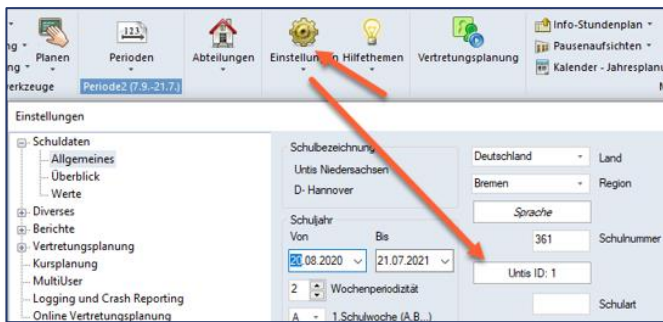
ng
ng
Planen
Perioden
Abteilungen
Einstellun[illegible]n
Hilfethemen
Vertretungsplanung
Info-Stundenplan
Pausenaufsichten
Kalender - Jahresplanu
erkzeuge
Periode2 (7.9.-21.7.)

Einstellungen

Schuldaten
Allgemeines
Überblick
Werte
Diverses
Berichte
Vertretungsplanung
Kursplanung
MultiUser
Logging und Crash Reporting
Online Vertretungsplanung

Schulbezeichnung
Untis Niedersachsen
D- Hannover

Deutschland
Land
Bremen
Region
Sprache
361
Schulnummer
Untis ID: 1
Schulart

Schuljahr
Von
Bis
20.08.2020
21.07.2021
2
Wochenperiodizität
A
1.Schulwoche (A,B...)